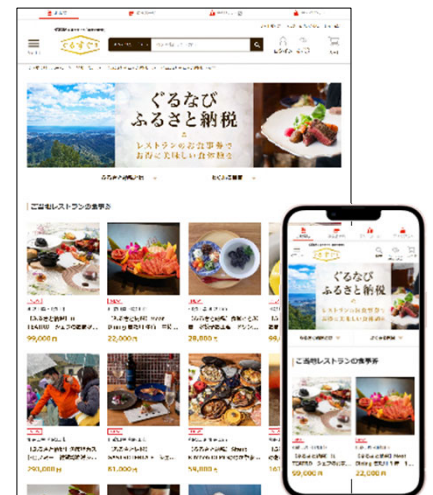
ぐるなび
ふるさと納税

レストランのお食事券で
お得に美味しい食事体験

ご当地レストランの食事券

99,000円
22,000円
29,000円
240,000円
61,000円
54,000円

ぐるなび
ふるさと納税
レストランのお食事券で
お得に美味しい食事体験

ご当地レストランの食事券

99,000円
22,000円